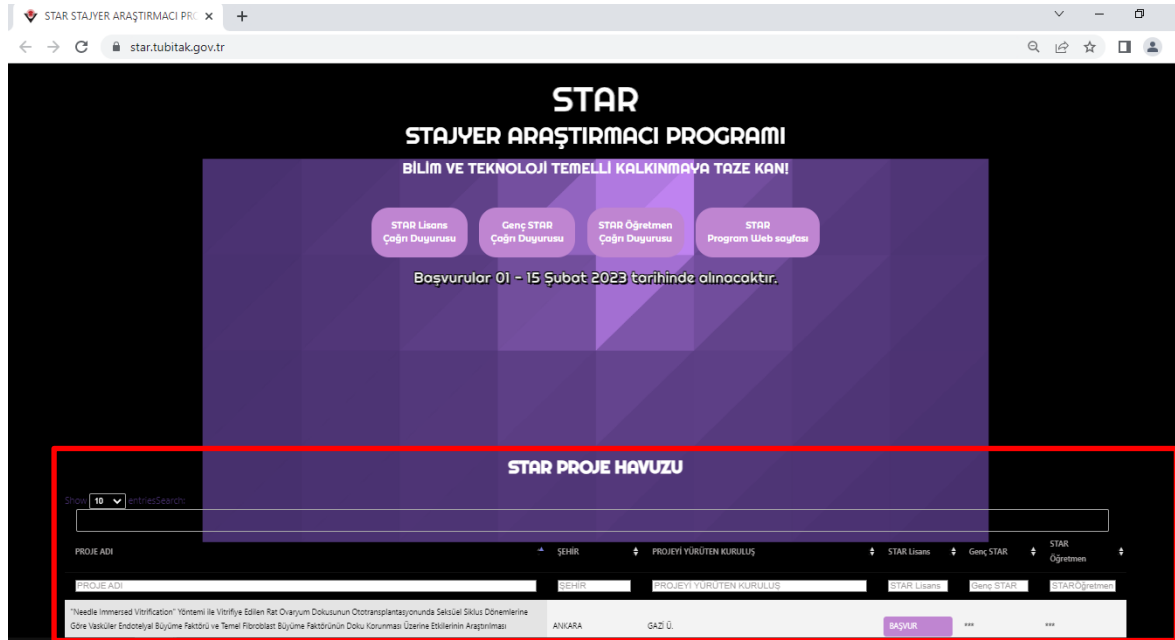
STAR STAJYER ARAŞTIRMACI PR ×

star.tubitak.gov.tr

STAR

STAJYER ARAŞTIRMACI PROGRAMI

BİLİM VE TEKNOLOJİ TEMELLİ KALKINMAYA TAZE KAN!

STAR Lisans Çağrı Duyurusu

Genç STAR Çağrı Duyurusu

STAR Öğretmen Çağrı Duyurusu

STAR Program Web sayfası

Başvurular 01 - 15 Şubat 2023 tarihinde alınacaktır.

STAR PROJE HAVUZU

Show 10 entries Search:

| PROJE ADI | ŞEHİR | PROJEYİ YÜRÜTEN KURULUŞ | STAR Lisans | Genç STAR | STAR Öğretmen |
|---|---|---|---|---|---|
| PROJE ADI | ŞEHİR | PROJEYİ YÜRÜTEN KURULUŞ | STAR Lisans | Genç STAR | STARÖğretmen |
| "Needle Immersed Vitrification" Yöntemi ile Vitrifiye Edilen Rat Ovaryum Dokusunun Ototransplantasyonunda Seksüel Siklus Dönemlerine Göre Vasküler Endotelyal Büyüme Faktörü ve Temel Fibroblast Büyüme Faktörünün Doku Korunması Üzerine Etkilerinin Araştırılması | ANKARA | GAZİ Ü. | BAŞVUR | *** | *** |